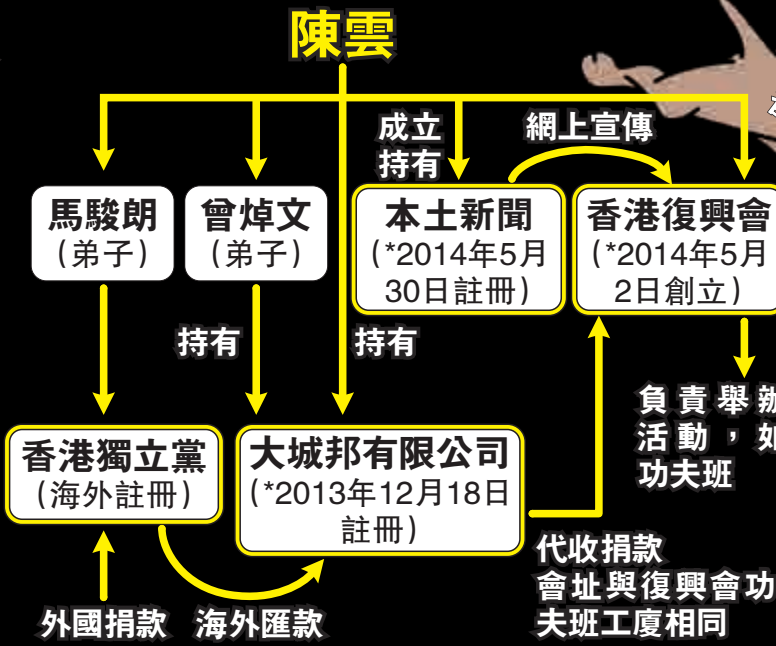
陳雲

成立
持有

網上宣傳

馬駿朗
（弟子）

曾焯文
（弟子）

本土新聞
（*2014年5月30日註冊）

香港復興會
（*2014年5月2日創立）

持有

持有

負責舉辦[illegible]
活動，如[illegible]
功夫班

香港獨立黨
（海外註冊）

大城邦有限公司
（*2013年12月18日註冊）

代收捐款
會址與復興會功夫班工廈相同

外國捐款

海外匯款